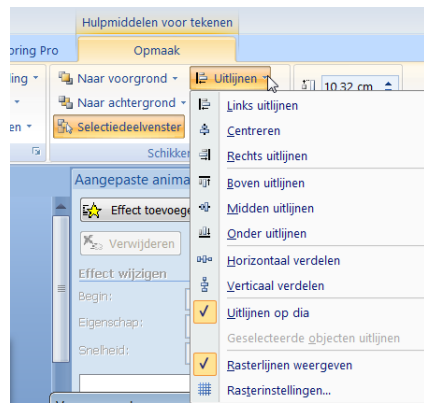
Hulpmiddelen voor tekenen
oring Pro
Opmaak
Naar voorgrond
Uitlijnen
10,32 cm
Naar achtergrond
en
Selectiedeelvenster
Schikke
Links uitlijnen
Centreren
Rechts uitlijnen
Boven uitlijnen
Midden uitlijnen
Onder uitlijnen
Horizontaal verdelen
Verticaal verdelen
Uitlijnen op dia
Geselecteerde objecten uitlijnen
Rasterlijnen weergeven
Rasterinstellingen...
Aangepaste anima
Effect toevoege
Verwijderen
Effect wijzigen
Begin:
Eigenschap:
Snelheid: